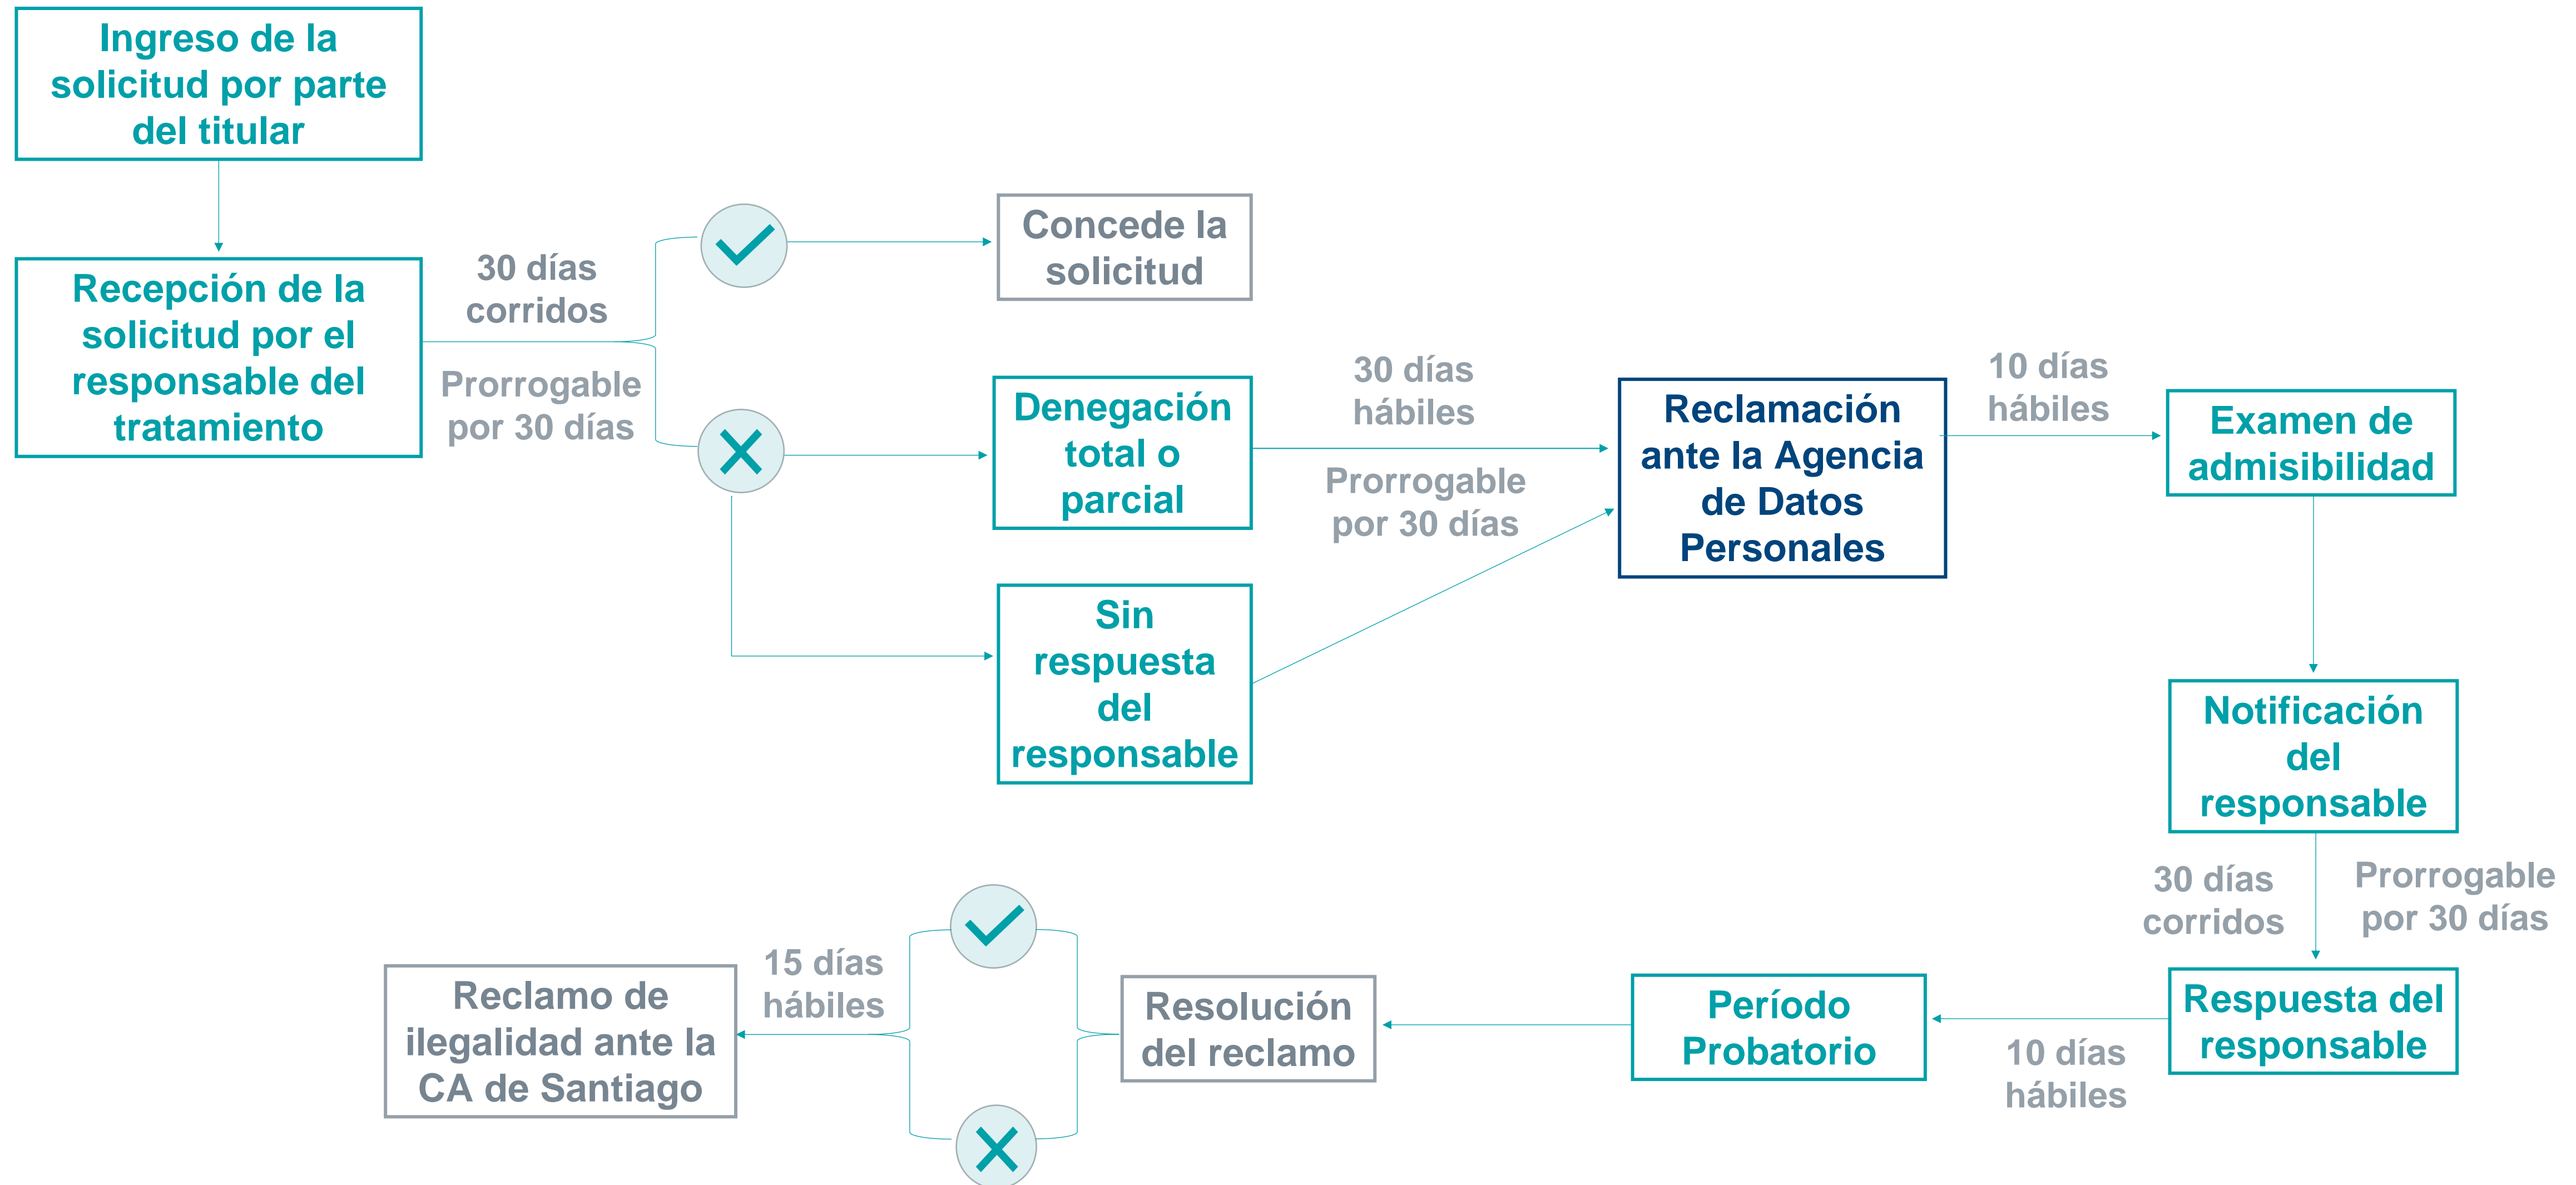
Ingreso de la solicitud por parte del titular

Recepción de la solicitud por el responsable del tratamiento

30 días corridos

Prorrogable por 30 días

Concede la solicitud

Denegación total o parcial

Sin respuesta del responsable

30 días hábiles

Prorrogable por 30 días

Reclamación ante la Agencia de Datos Personales

10 días hábiles

Examen de admisibilidad

Notificación del responsable

30 días corridos

Prorrogable por 30 días

Respuesta del responsable

10 días hábiles

Período Probatorio

Resolución del reclamo

15 días hábiles

Reclamo de ilegalidad ante la CA de Santiago